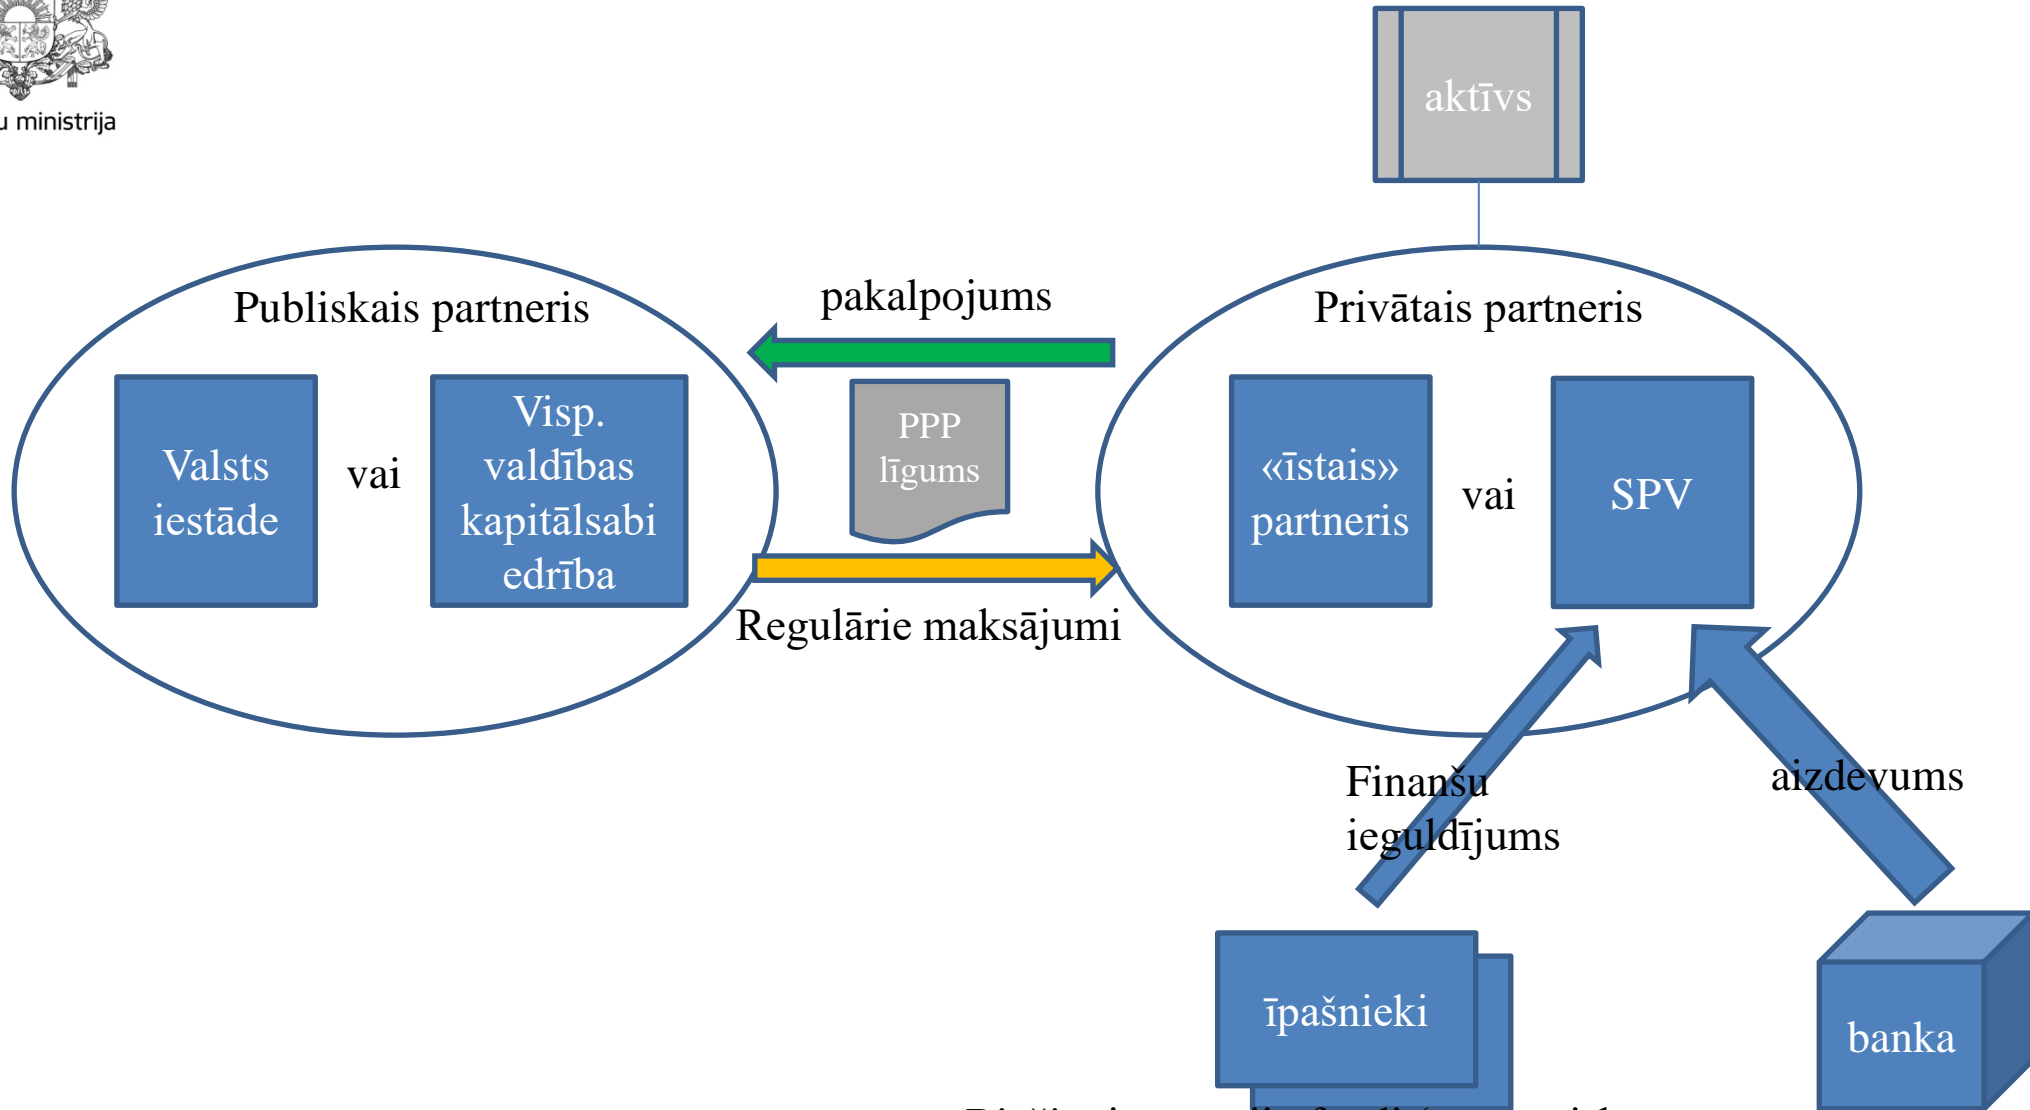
u ministrija

aktīvs

pakalpojums

Publiskais partneris

Valsts iestāde

vai

Visp. valdības kapitālsabiedrība

PPP līgums

Regulārie maksājumi

Privātais partneris

«īstais» partneris

vai

SPV

Finanšu ieguldījums

aizdevums

īpašnieki

banka

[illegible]